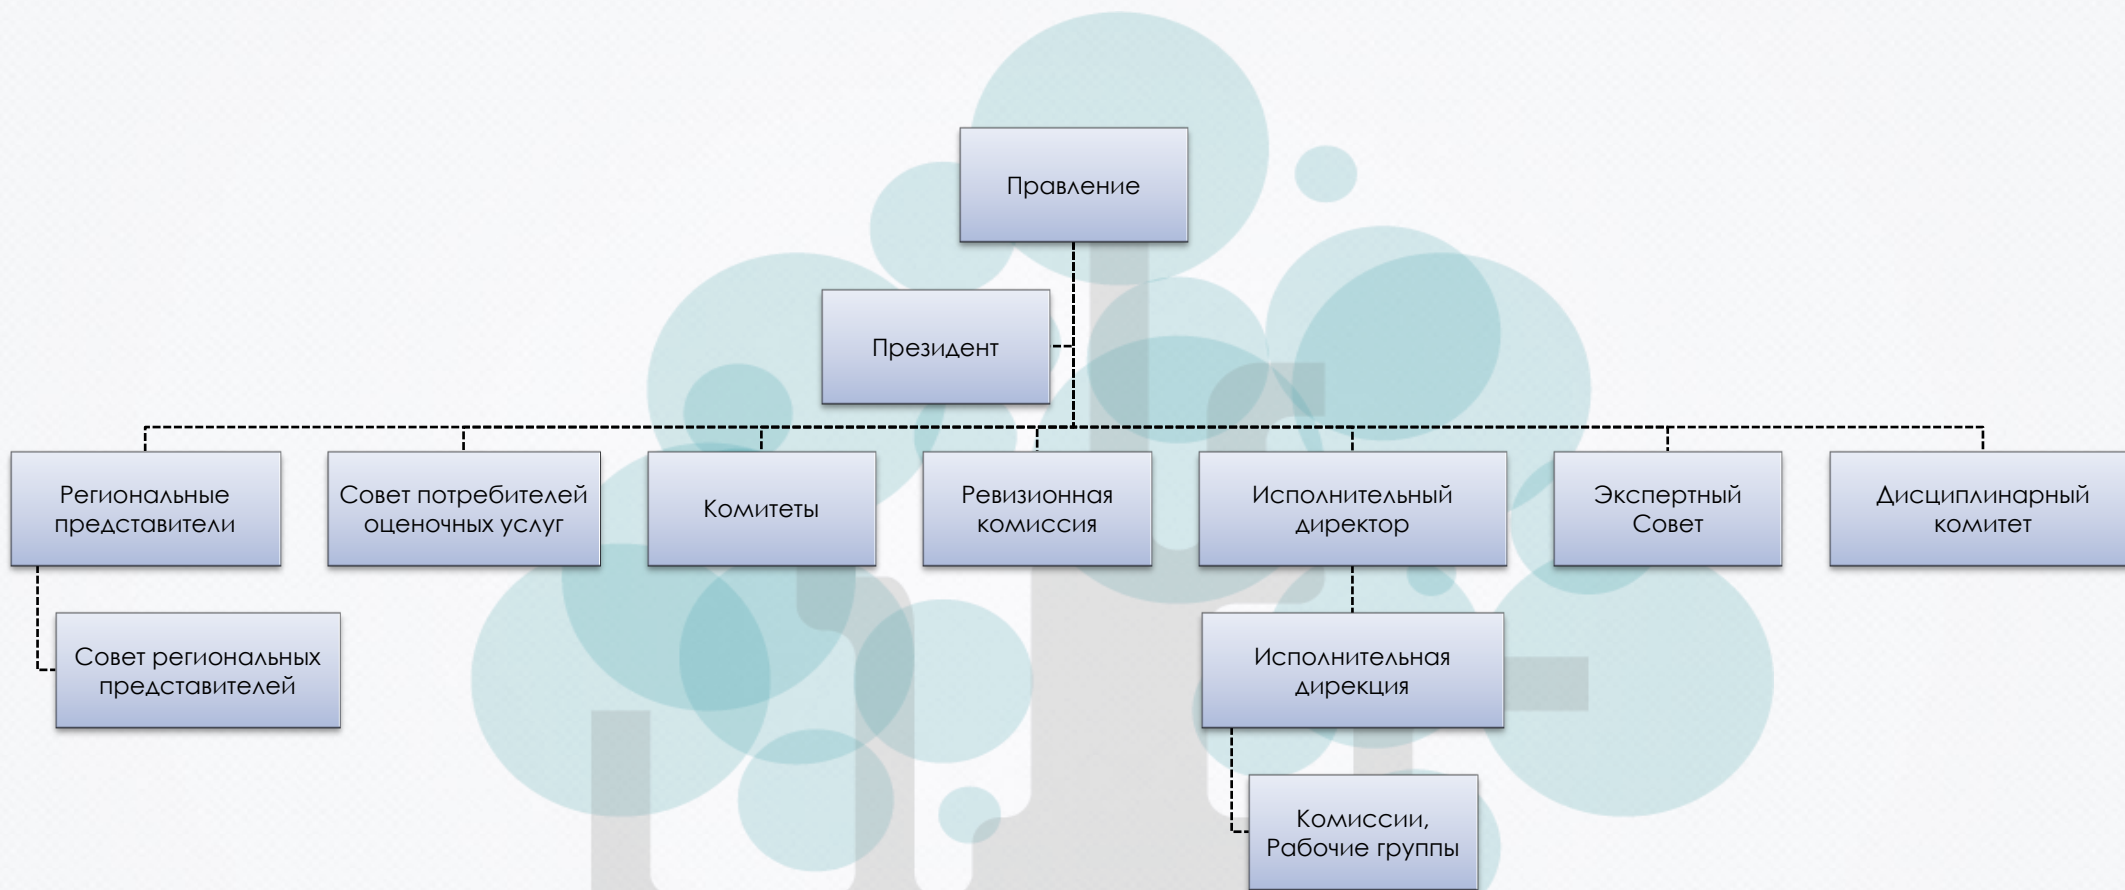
Правление

Президент

Региональные представители

Совет потребителей оценочных услуг

Комитеты

Ревизионная комиссия

Исполнительный директор

Экспертный Совет

Дисциплинарный комитет

Совет региональных представителей

Исполнительная дирекция

Комиссии, Рабочие группы